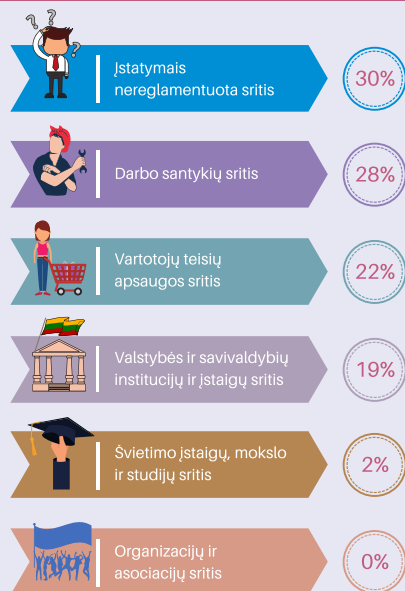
Įstatymais nereglamentuota sritis
30%

Darbo santykių sritis
28%

Vartotojų teisių apsaugos sritis
22%

Valstybės ir savivaldybių institucijų ir įstaigų sritis
19%

Švietimo įstaigų, mokslo ir studijų sritis
2%

Organizacijų ir asociacijų sritis
0%